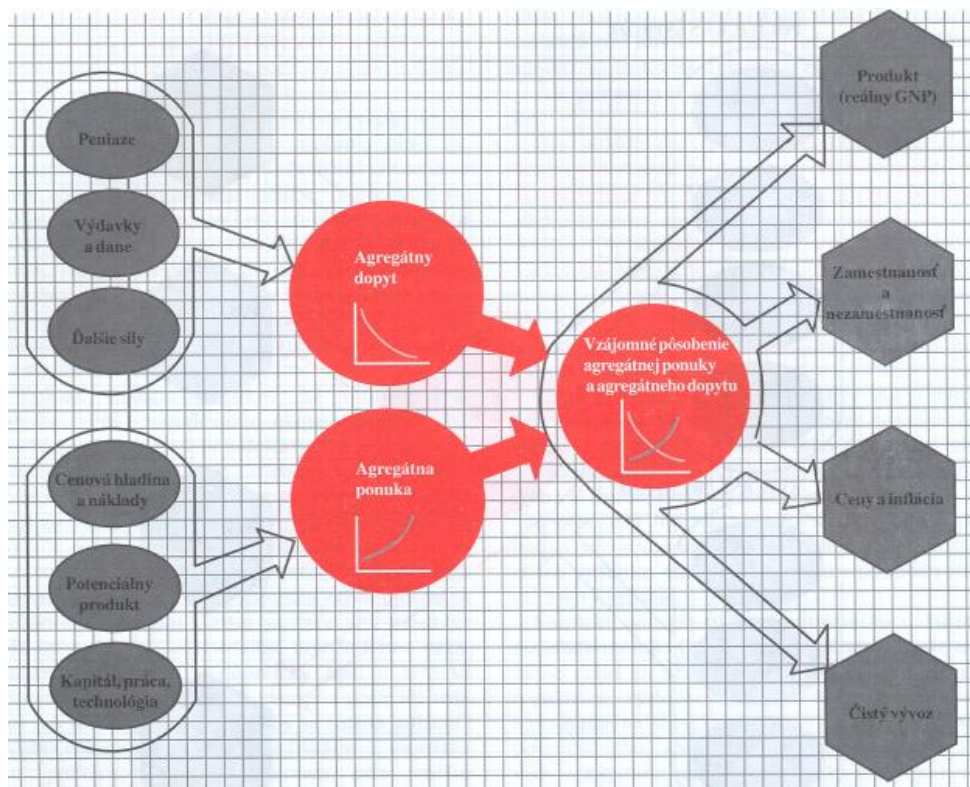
Peniaze

Výdavky a dane

Ďalšie sily

Cenová hladina a náklady

Potenciálny produkt

Kapitál, práca, technológia

Agregátny dopyt

Agregátna ponuka

Vzájomné pôsobenie agregátnej ponuky a agregátneho dopytu

Produkt (reálny GNP)

Zamestnanosť a nezamestnanosť

Ceny a inflácia

Čistý vývoz